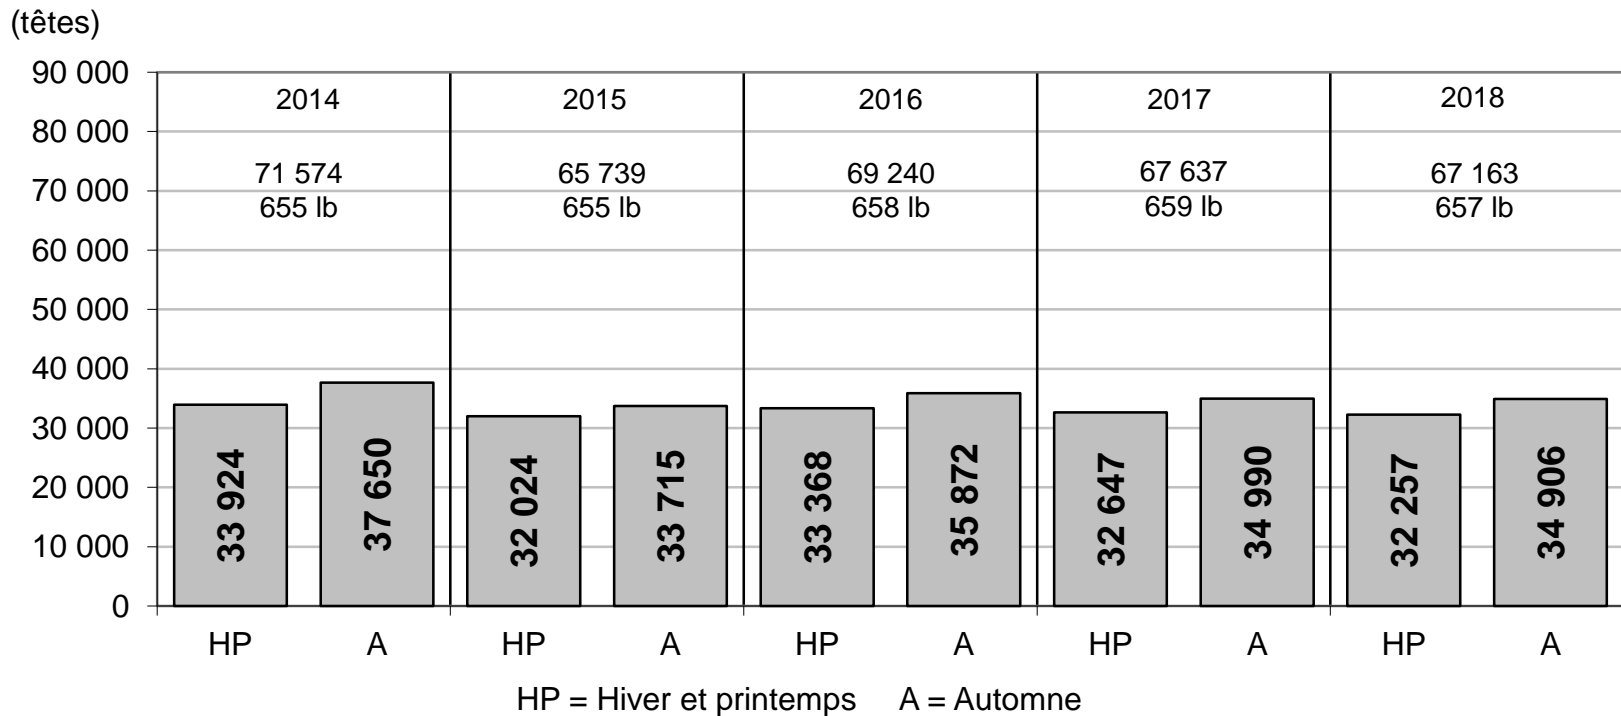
(têtes)

90 000
80 000
70 000
60 000
50 000
40 000
30 000
20 000
10 000
0

2014
71 574
655 lb

2015
65 739
655 lb

2016
69 240
658 lb

2017
67 637
659 lb

2018
67 163
657 lb

33 924
37 650
32 024
33 715
33 368
35 872
32 647
34 990
32 257
34 906

HP A HP A HP A HP A HP A

HP = Hiver et printemps A = Automne